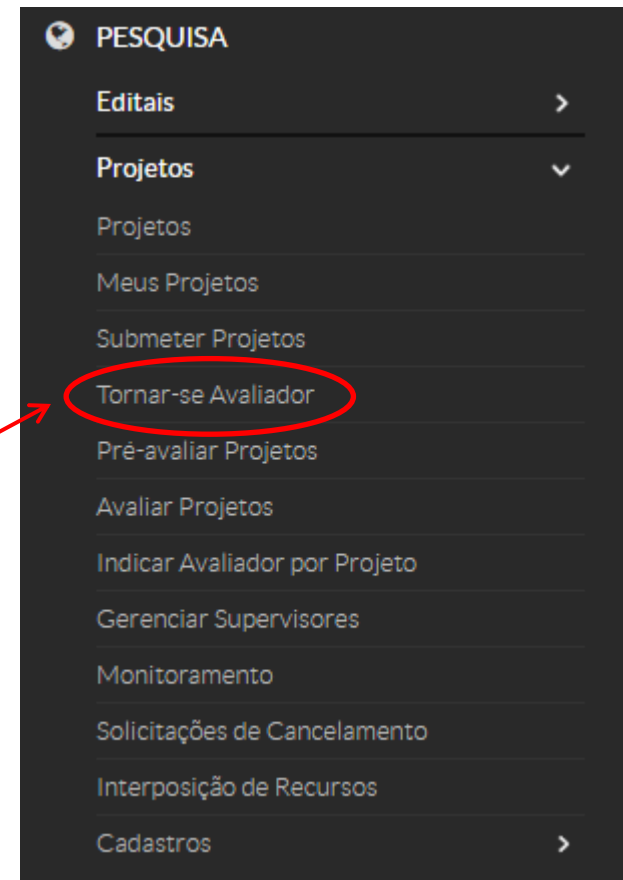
PESQUISA

Editais

Projetos

Projetos

Meus Projetos

Submeter Projetos

Tornar-se Avaliador

Pré-avaliar Projetos

Avaliar Projetos

Indicar Avaliador por Projeto

Gerenciar Supervisores

Monitoramento

Solicitações de Cancelamento

Interposição de Recursos

Cadastros